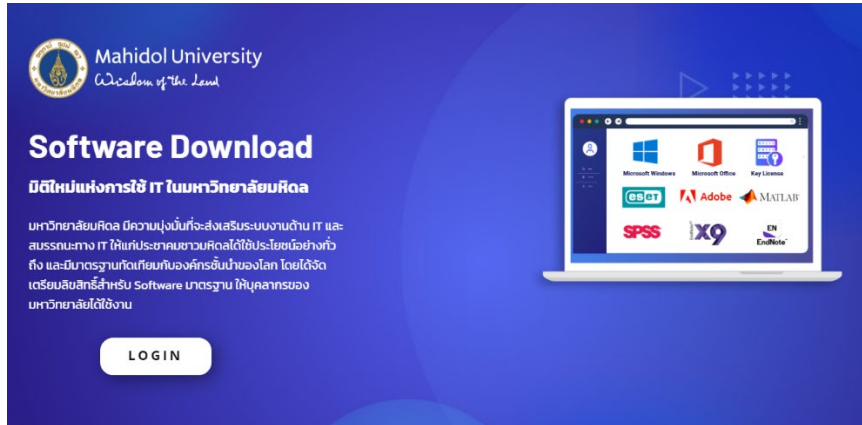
Mahidol University
Wisdom of the Land

Software Download

มิติใหม่แห่งการใช้ IT ในมหาวิทยาลัยมหิดล

มหาวิทยาลัยมหิดล มีความมุ่งมั่นที่จะส่งเสริมระบบงานด้าน IT และสมรรถนะทาง IT ให้แก่ประชาคมชาวมหิดลได้ใช้ประโยชน์อย่างทั่วถึง และมีมาตรฐานทัดเทียมกับองค์กรชั้นนำของโลก โดยได้จัดเตรียมลิขสิทธิ์สำหรับ Software มาตรฐาน ให้บุคลากรของมหาวิทยาลัยได้ใช้งาน

LOGIN

Microsoft Windows
Microsoft Office
Key License
eset
Adobe
MATLAB
SPSS
X9
EN
EndNote